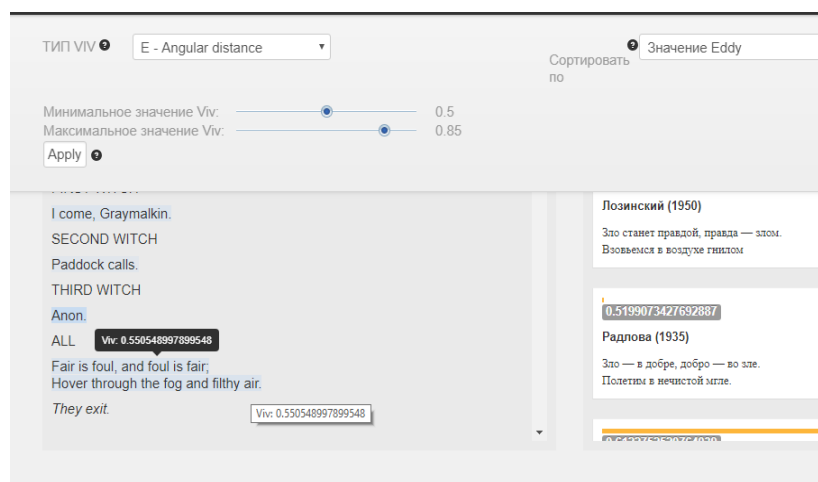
ТИП VIV ❓ E - Angular distance ▾

Сортировать по ❓ Значение Eddy

Минимальное значение Viv: 0.5
Максимальное значение Viv: 0.85
Apply ❓

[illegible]

I come, Graymalkin.

SECOND WITCH

Paddock calls.

THIRD WITCH

Anon.

ALL

Viv: 0.550548997899548

Fair is foul, and foul is fair;
Hover through the fog and filthy air.

They exit.

Viv: 0.550548997899548

Лозинский (1950)

Зло станет правдой, правда — злом.
Взовьемся в воздухе гнилом

0.5199073427692887

Радлова (1935)

Зло — в добре, добро — во зле.
Полетим в нечистой мгле.

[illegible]